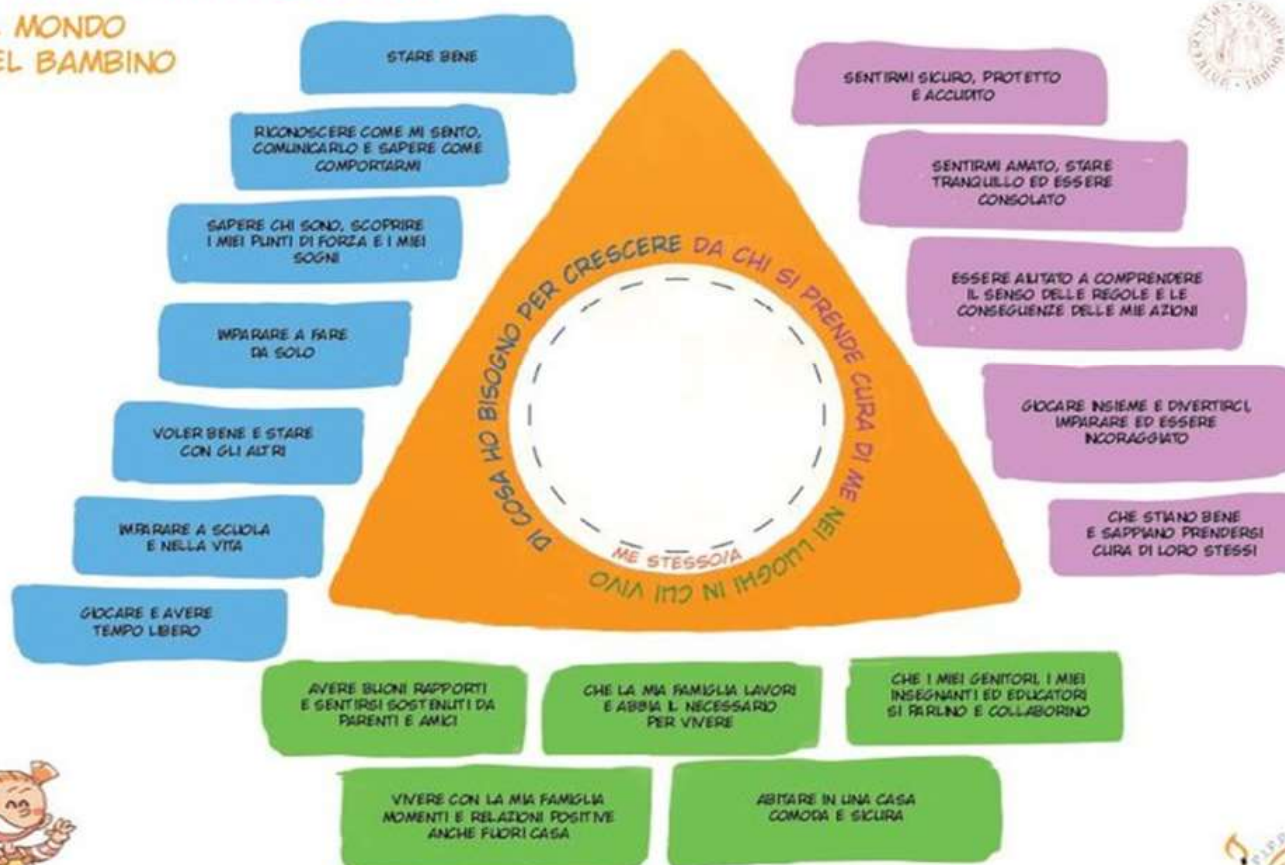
MONDO
EL BAMBINO

STARE BENE

RICONOSCERE COME MI SENTO, COMUNICARLO E SAPERE COME COMPORTARMI

SAPERE CHI SONO, SCOPRIRE I MIEI PUNTI DI FORZA E I MIEI SOGNI

IMPARARE A FARE DA SOLO

VOLER BENE E STARE CON GLI ALTRI

IMPARARE A SCUOLA E NELLA VITA

GIOCARE E AVERE TEMPO LIBERO

DI COSA HO BISOGNO PER CRESCERE DA CHI SI PRENDE CURA DI ME NEI LUOGHI IN CUI VIVO

ME STESSO/A

SENTIRMI SICURO, PROTETTO E ACCUDITO

SENTIRMI AMATO, STARE TRANQUILLO ED ESSERE CONSOLATO

ESSERE AIUTATO A COMPRENDERE IL SENSO DELLE REGOLE E LE CONSEGUENZE DELLE MIE AZIONI

GIOCARE INSIEME E DIVERTIRCI, IMPARARE ED ESSERE INCORAGGIATO

CHE STIANO BENE E SAPPIANO PRENDERSI CURA DI LORO STESSI

AVERE BUONI RAPPORTI E SENTIRSI SOSTENUTI DA PARENTI E AMICI

CHE LA MIA FAMIGLIA LAVORI E ABBIA IL NECESSARIO PER VIVERE

CHE I MIEI GENITORI, I MIEI INSEGNANTI ED EDUCATORI SI PARLINO E COLLABORINO

VIVERE CON LA MIA FAMIGLIA MOMENTI E RELAZIONI POSITIVE ANCHE FUORI CASA

ABITARE IN UNA CASA COMODA E SICURA